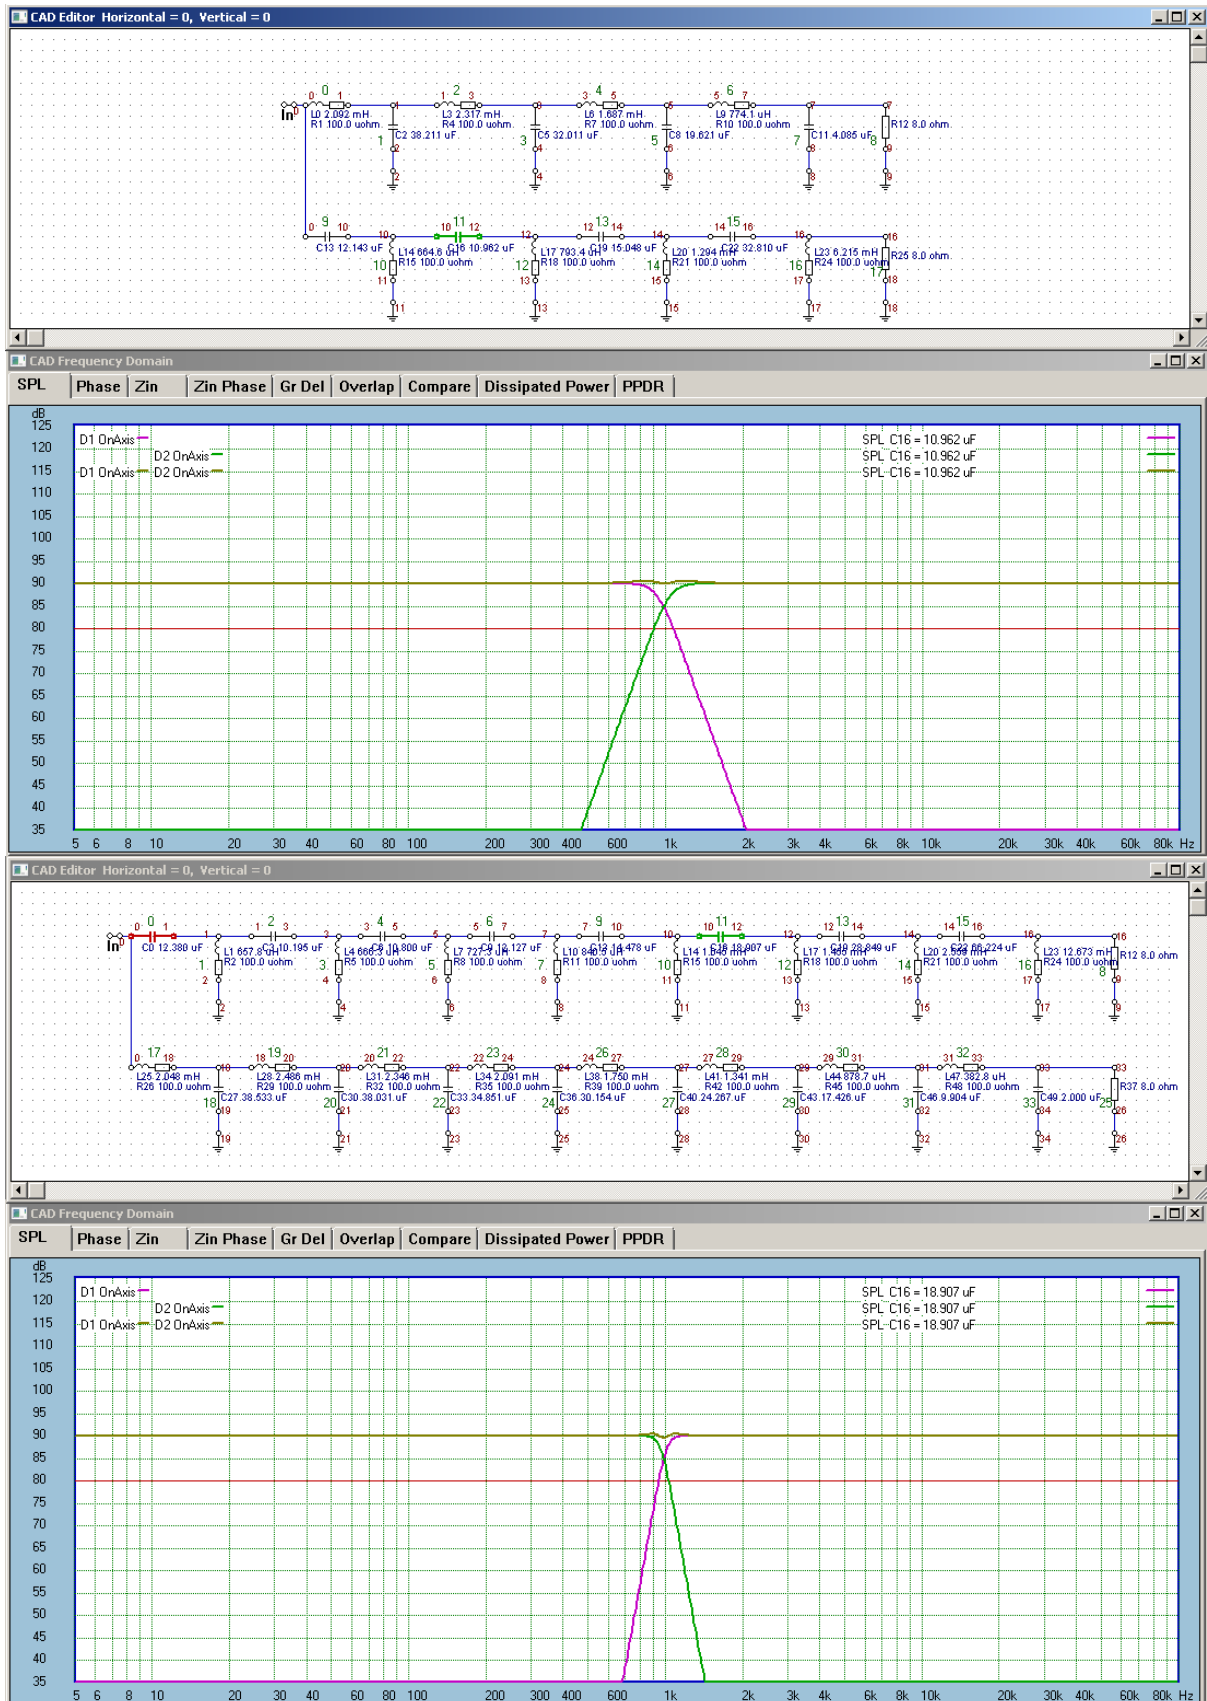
CAD Editor Horizontal = 0, Vertical = 0

In
L0 2.092 mH
R1 100.0 uohm
C2 38.211 uF
L3 2.317 mH
R4 100.0 uohm
C5 32.011 uF
L6 1.687 mH
R7 100.0 uohm
C8 19.621 uF
L9 774.1 uH
R10 100.0 uohm
C11 4.085 uF
R12 8.0 ohm
C13 12.143 uF
L14 664.6 uH
R15 100.0 uohm
C16 10.962 uF
L17 793.4 uH
R18 100.0 uohm
C19 15.048 uF
L20 1.294 mH
R21 100.0 uohm
C22 32.810 uF
L23 6.215 mH
R24 100.0 uohm
R25 8.0 ohm

CAD Frequency Domain

SPL | Phase | Zin | Zin Phase | Gr Del | Overlap | Compare | Dissipated Power | PPDR

dB
125 120 115 110 105 100 95 90 85 80 75 70 65 60 55 50 45 40 35
D1 OnAxis
D2 OnAxis
D1 OnAxis D2 OnAxis
SPL C16 = 10.962 uF
SPL C16 = 10.962 uF
SPL C16 = 10.962 uF
5 6 8 10 20 30 40 60 80 100 200 300 400 600 1k 2k 3k 4k 6k 8k 10k 20k 30k 40k 60k 80k Hz

CAD Editor Horizontal = 0, Vertical = 0

In
C0 12.380 uF
L1 657.8 uH
R2 100.0 uohm
C3 10.195 uF
L4 666.9 uH
R5 100.0 uohm
C6 10.800 uF
L7 727.3 uH
R8 100.0 uohm
C9 12.127 uF
L10 840.0 uH
R11 100.0 uohm
C12 14.478 uF
L14 1.040 mH
R15 100.0 uohm
C16 18.907 uF
L17 1.466 mH
R18 100.0 uohm
C19 28.849 uF
L20 2.558 mH
R21 100.0 uohm
C22 66.224 uF
L23 12.673 mH
R24 100.0 uohm
R12 8.0 ohm
L25 2.048 mH
R26 100.0 uohm
C27 38.533 uF
L28 2.486 mH
R29 100.0 uohm
C30 38.031 uF
L31 2.346 mH
R32 100.0 uohm
C33 34.851 uF
L34 2.091 mH
R35 100.0 uohm
C36 30.154 uF
L38 1.760 mH
R39 100.0 uohm
C40 24.267 uF
L41 1.341 mH
R42 100.0 uohm
C43 17.426 uF
L44 878.7 uH
R45 100.0 uohm
C46 9.904 uF
L47 382.8 uH
R48 100.0 uohm
C49 2.000 uF
R37 8.0 ohm

CAD Frequency Domain

SPL | Phase | Zin | Zin Phase | Gr Del | Overlap | Compare | Dissipated Power | PPDR

dB
125 120 115 110 105 100 95 90 85 80 75 70 65 60 55 50 45 40 35
D1 OnAxis
D2 OnAxis
D1 OnAxis D2 OnAxis
SPL C16 = 18.907 uF
SPL C16 = 18.907 uF
SPL C16 = 18.907 uF
5 6 8 10 20 30 40 60 80 100 200 300 400 600 1k 2k 3k 4k 6k 8k 10k 20k 30k 40k 60k 80k Hz